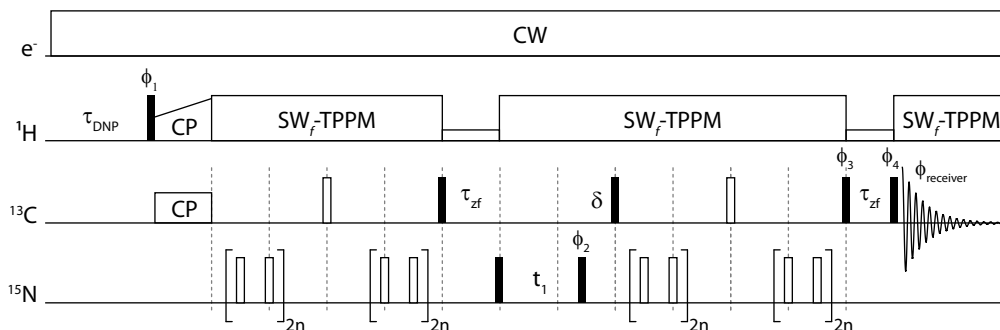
$e^-$

CW

$\phi_1$

$^1H$

$\tau_{DNP}$

CP

$SW_f$-TPPM

$SW_f$-TPPM

$SW_f$-TPPM

$^{13}C$

CP

$\tau_{zf}$

$\delta$

$\phi_3$

$\tau_{zf}$

$\phi_4$

$\phi_{receiver}$

$^{15}N$

$t_1$

$\phi_2$

2n

2n

2n

2n